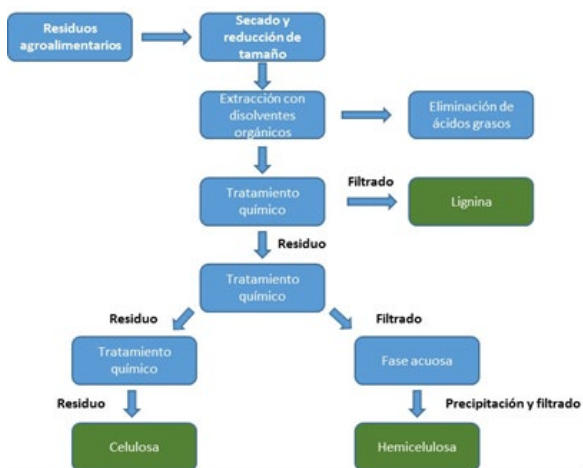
Residuos agroalimentarios

Secado y reducción de tamaño

Extracción con disolventes orgánicos

Eliminación de ácidos grasos

Tratamiento químico

Filtrado

Lignina

Residuo

Tratamiento químico

Residuo

Filtrado

Tratamiento químico

Fase acuosa

Residuo

Precipitación y filtrado

Celulosa

Hemicelulosa